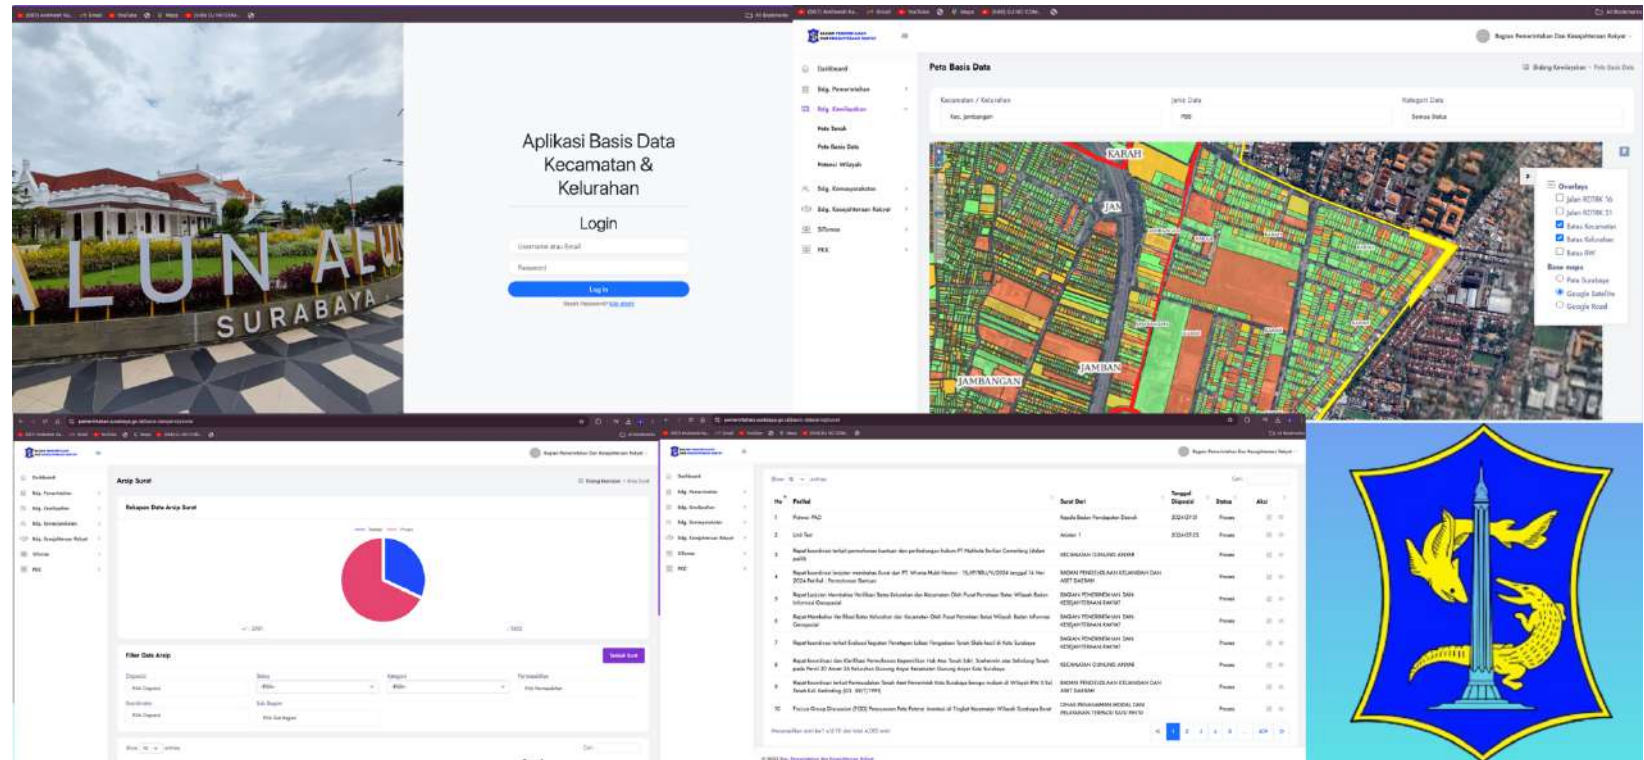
ALUN ALUN SURABAYA

Aplikasi Basis Data Kecamatan & Kelurahan

Login

Username atau Email

Password

Log in

Dashboard

Bdg. Pemerintahan

Bdg. Kewilayahan

Peta Tanah

Peta Basis Data

Potensi Wilayah

Bdg. Kemasyarakatan

Bdg. Kesejahteraan Rakyat

SIforma

PKK

Bagian Pemerintahan Dan Kesejahteraan Rakyat

Peta Basis Data

Kecamatan / Kelurahan

Kec. Jambangan

Jenis Data

PBB

Kategori Data

Semua Status

KARAH

JAMBANGAN

JAMBAN

Overlays

Jalan RDTRK '16

Jalan RDTRK '21

Batas Kecamatan

Batas Kelurahan

Batas RW

Base maps

Peta Surabaya

Google Satellite

Google Road

Arsip Surat

Rekapan Data Arsip Surat

Filter Data Arsip

Tambah Surat

No

Perihal

Surat Dari

Tanggal Disposisi

Status

Aksi

1

Potensi PAD

2

Unit Test

KECAMATAN GUNUNG ANYAR

Proses